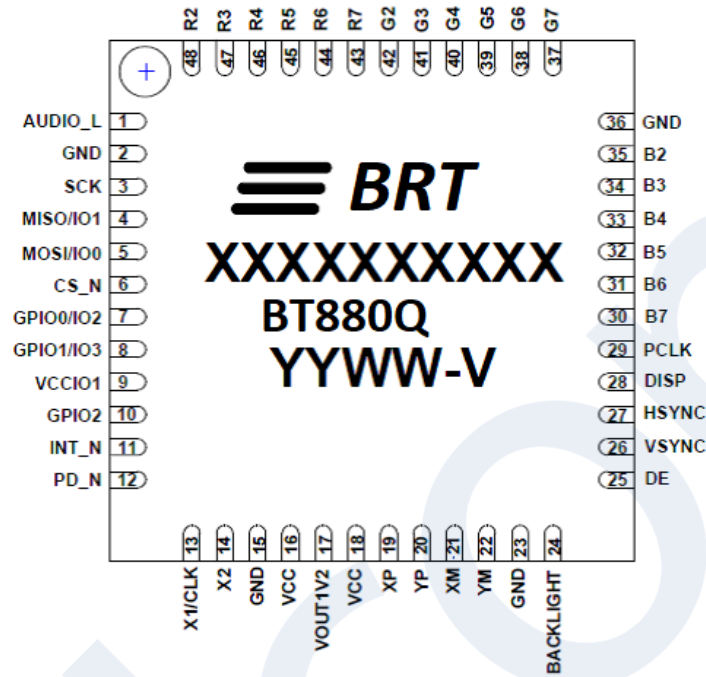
R2 48
R3 47
R4 46
R5 45
R6 44
R7 43
G2 42
G3 41
G4 40
G5 39
G6 38
G7 37

AUDIO_L 1
GND 2
SCK 3
MISO/IO1 4
MOSI/IO0 5
CS_N 6
GPIO0/IO2 7
GPIO1/IO3 8
VCCIO1 9
GPIO2 10
INT_N 11
PD_N 12

BRT
XXXXXXXXXX
BT880Q
YYWW-V

36 GND
35 B2
34 B3
33 B4
32 B5
31 B6
30 B7
29 PCLK
28 DISP
27 HSYNC
26 VSYNC
25 DE

13 X1/CLK
14 X2
15 GND
16 VCC
17 VOUT1V2
18 VCC
19 XP
20 YP
21 XM
22 YM
23 GND
24 BACKLIGHT